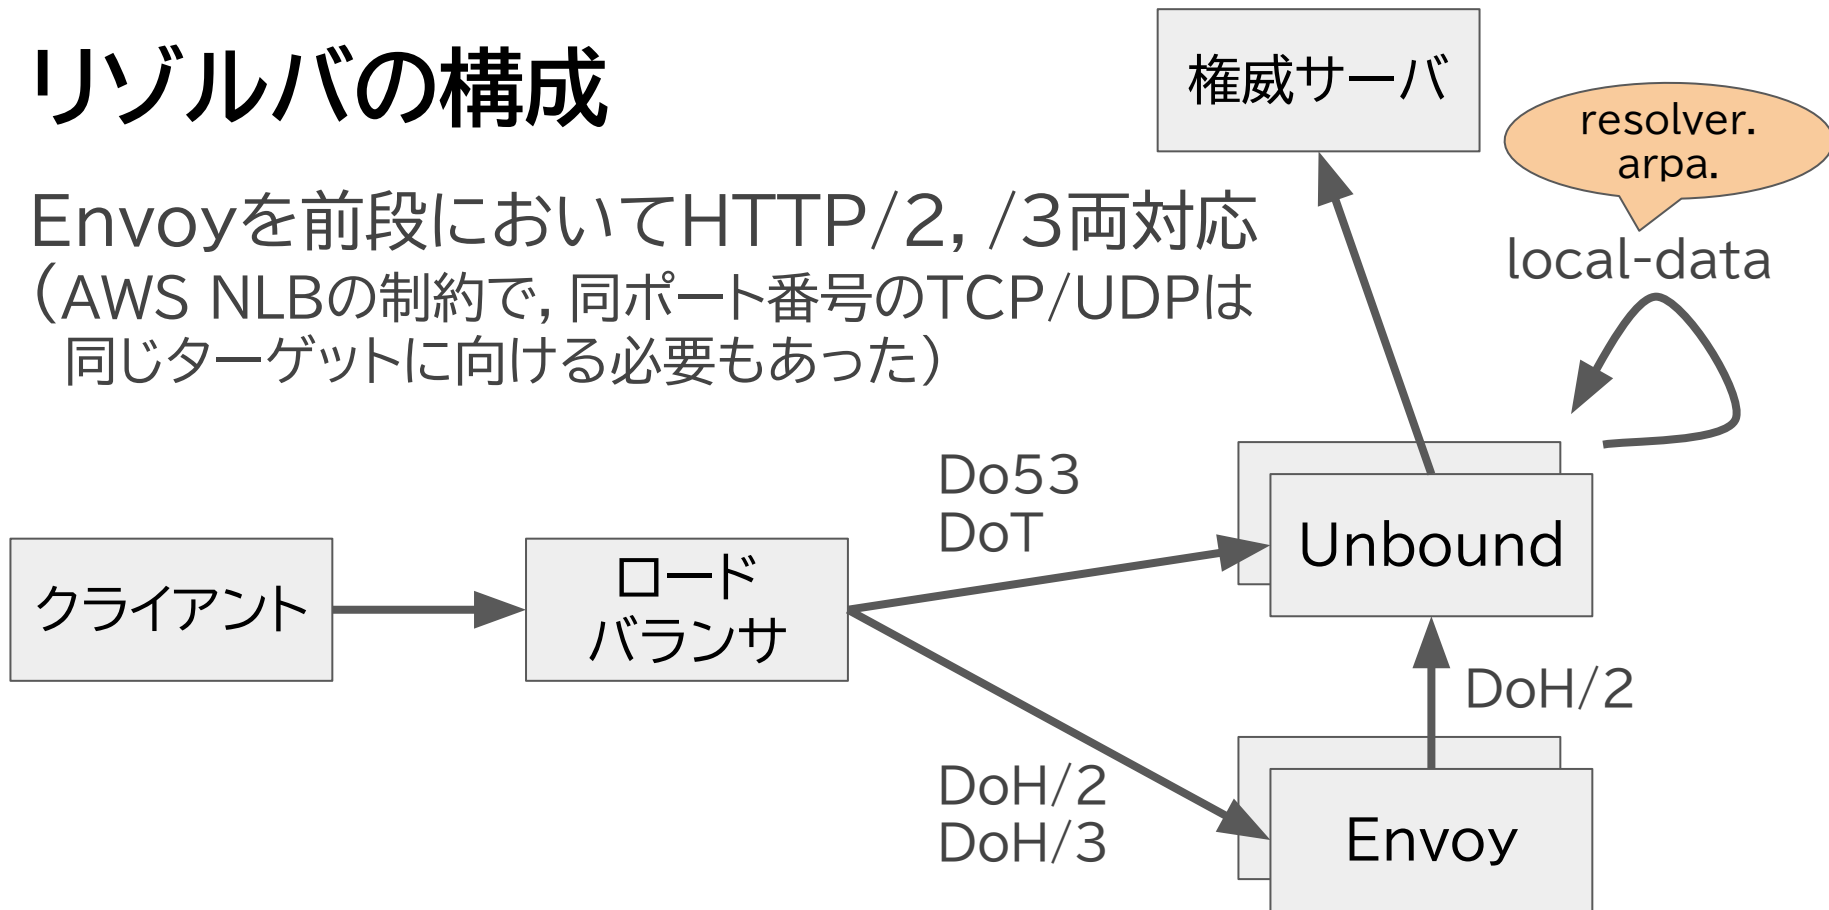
リゾルバの構成

Envoyを前段においてHTTP/2, /3両対応
（AWS NLBの制約で, 同ポート番号のTCP/UDPは同じターゲットに向ける必要もあった）

権威サーバ

resolver.
arpa.

local-data

Do53
DoT

Unbound

クライアント

ロード
バランサ

DoH/2

DoH/2
DoH/3

Envoy